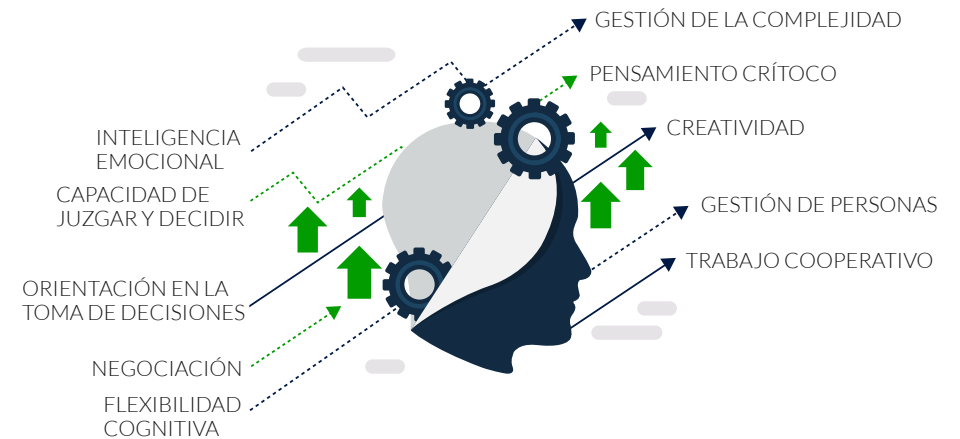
GESTIÓN DE LA COMPLEJIDAD

PENSAMIENTO CRÍTOCO

INTELIGENCIA EMOCIONAL

CREATIVIDAD

CAPACIDAD DE JUZGAR Y DECIDIR

GESTIÓN DE PERSONAS

TRABAJO COOPERATIVO

ORIENTACIÓN EN LA TOMA DE DECISIONES

NEGOCIACIÓN

FLEXIBILIDAD COGNITIVA